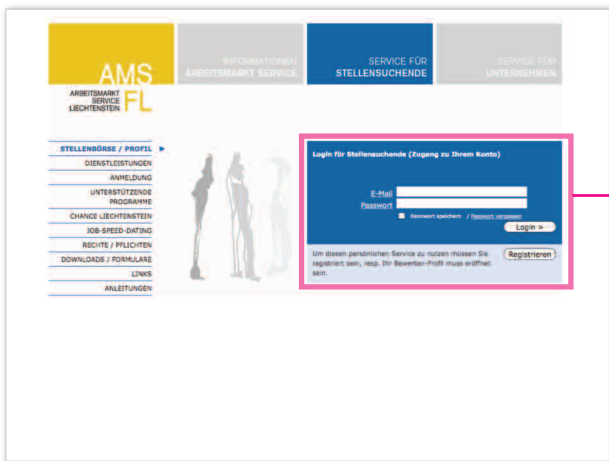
AMS FL
ARBEITSMARKT SERVICE LIECHTENSTEIN

INFORMATIONEN ARBEITSMARKT SERVICE

SERVICE FÜR STELLENSUCHENDE

SERVICE FÜR UNTERNEHMEN

STELLENBÖRSE / PROFIL
DIENSTLEISTUNGEN
ANMELDUNG
UNTERSTÜTZENDE PROGRAMME
CHANCE LIECHTENSTEIN
JOB-SPEED-DATING
RECHTE / PFLICHTEN
DOWNLOADS / FORMULARE
LINKS
ANLEITUNGEN

Login für Stellensuchende (Zugang zu Ihrem Konto)

E-Mail
Passwort
Kennwort speichern / Passwort vergessen
Login >

Um diesen persönlichen Service zu nutzen müssen Sie registriert sein, resp. Ihr Bewerber-Profil muss eröffnet sein.
Registrieren